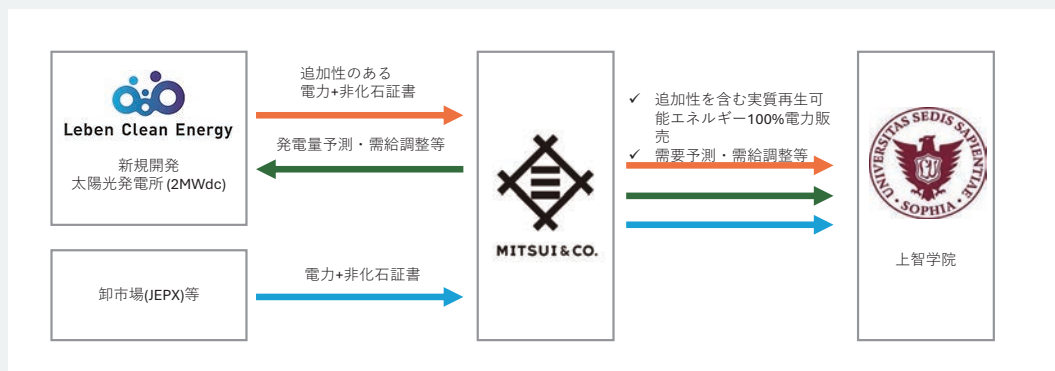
Leben Clean Energy

新規開発
太陽光発電所 (2MWdc)

追加性のある
電力+非化石証書

発電量予測・需給調整等

卸市場(JEPX)等

電力+非化石証書

MITSUI&CO.

✓ 追加性を含む実質再生可能エネルギー100%電力販売
✓ 需要予測・需給調整等

UNIVERSITAS SEDIS SAPIENTIAE SOPHIA

上智学院